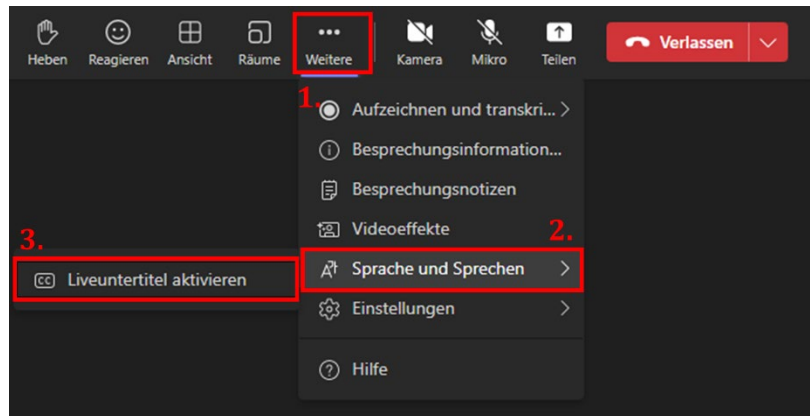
Heben Reagieren Ansicht Räume Weitere Kamera Mikro Teilen Verlassen

1.

Aufzeichnen und transkri...

Besprechungsinformation...

Besprechungsnotizen

Videoeffekte

2.

Sprache und Sprechen

Einstellungen

Hilfe

3.

Liveuntertitel aktivieren